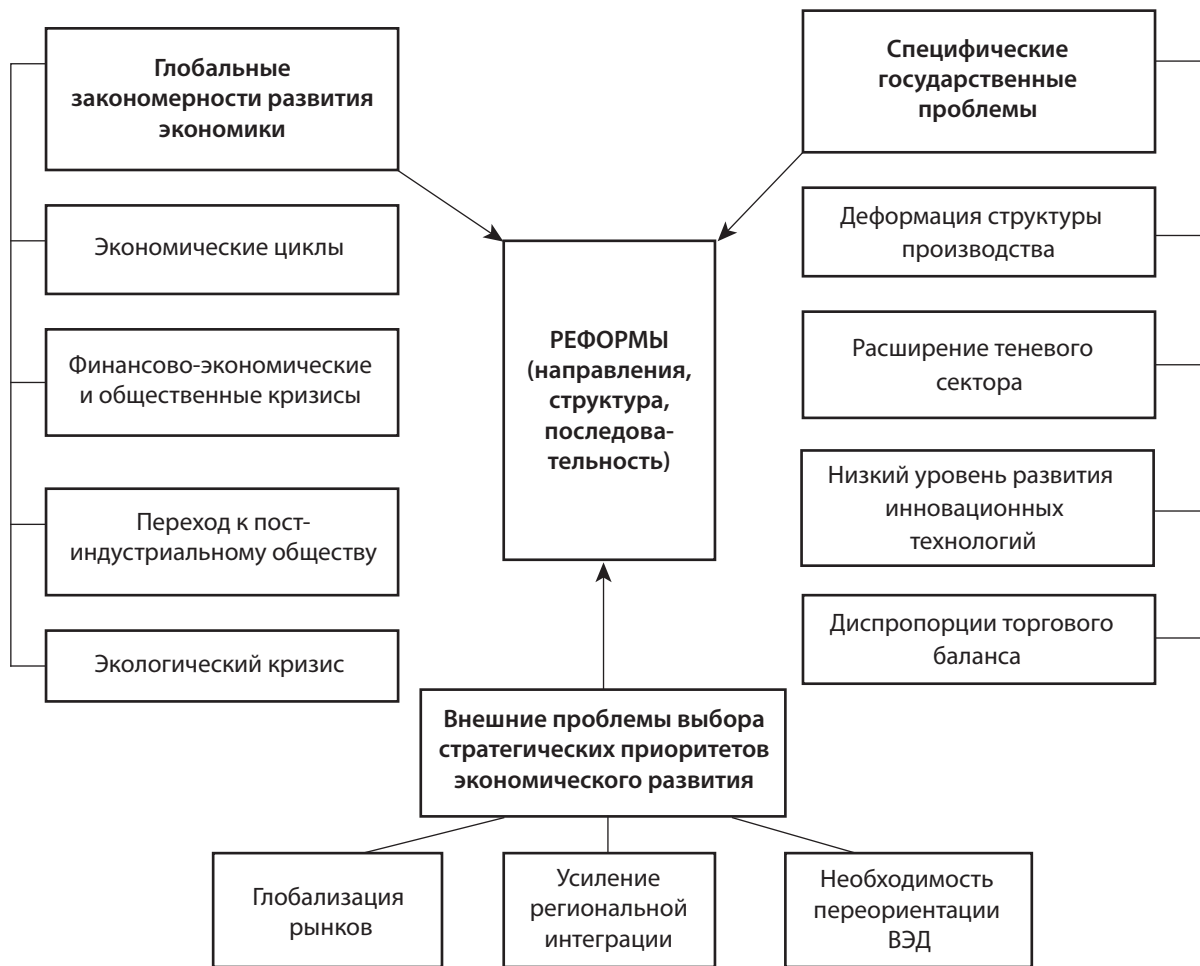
Глобальные закономерности развития экономики

Экономические циклы

Финансово-экономические и общественные кризисы

Переход к постиндустриальному обществу

Экологический кризис

Специфические государственные проблемы

Деформация структуры производства

Расширение теневого сектора

Низкий уровень развития инновационных технологий

Диспропорции торгового баланса

РЕФОРМЫ (направления, структура, последовательность)

Внешние проблемы выбора стратегических приоритетов экономического развития

Глобализация рынков

Усиление региональной интеграции

Необходимость переориентации ВЭД